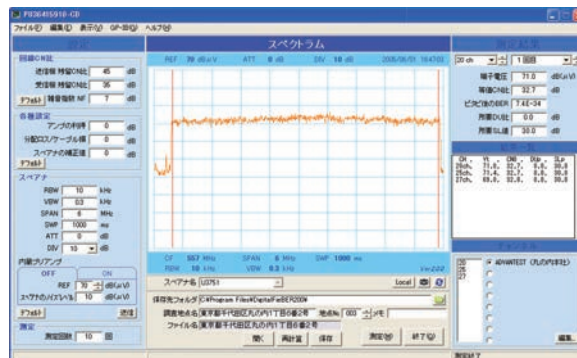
FS36415910-CD
ファイル(F) 編集(E) 表示(V) GP-IB(G) ヘルプ(H)

設定

回線C/N比
送信機 特定C/N比 45 dB
受信機 特定C/N比 35 dB
デフォルト 雑音指数 NF 7 dB

各種設定
アンプの利得 0 dB
分配器/ケーブル損 0 dB
スペアナの補正値 0 dB
デフォルト

スペアナ
RBW 10 kHz
VBW 0.3 kHz
SPAN 6 MHz
SWP 1000 ms
ATT 0 dB
DIV 10 dB

内蔵プリアンプ
OFF ON
REF 70 dB(uV)
スペアナのバイアス 10 dB(uV)
デフォルト 送信

測定
測定回数 10 回

スペクトラム

REF 70 dBuV ATT 0 dB DIV 10 dB 2005/06/01 16:47:03

CF 557 MHz SPAN 6 MHz SWP 1000 ms
RBW 10 kHz VBW 0.3 kHz

スペアナ名 U3751 Local

保存先フォルダ C:¥Program Files¥DigitalFieldBER200¥
調査地点名 東京都千代田区丸の内1丁目6番2号 地点No. 003 メモ
ファイル名 東京都千代田区丸の内1丁目6番2号
開く 再計算 保存 測定(M) 終了(X)

測定結果
20 ch 1 回目
端子電圧 71.0 dB(uV)
等価CN比 32.7 dB
ビタビ後のBER 7.4E-04
所要DU比 0.0 dB
所要SL値 30.0 dB

CH Vt CNE Dup SLp
20ch 71.0 32.7 0.0 30.0
25ch 71.4 32.6 0.0 30.0
27ch 69.8 32.8 0.0 30.0

チャンネル
20 ADVANTEST (丸の内本社)
25
27

測定終了